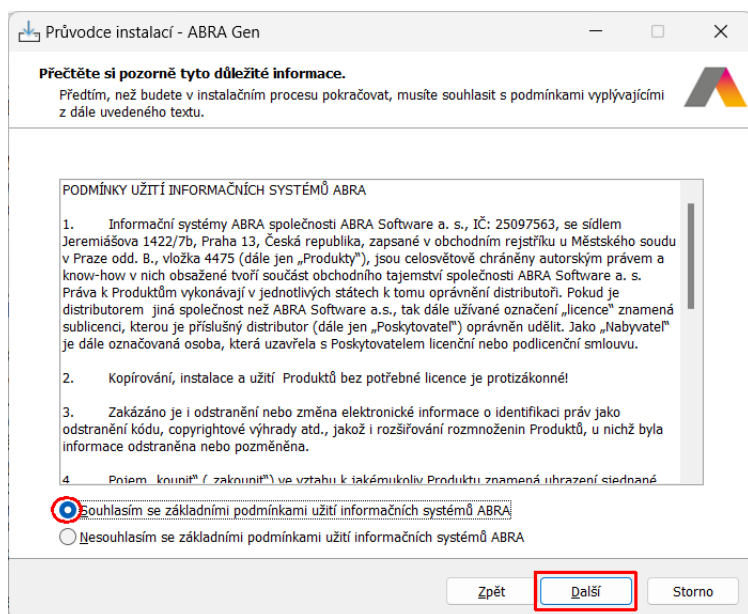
Průvodce instalací - ABRA Gen

Přečtěte si pozorně tyto důležité informace.

Předtím, než budete v instalačním procesu pokračovat, musíte souhlasit s podmínkami vyplývajícími z dále uvedeného textu.

PODMÍNKY UŽITÍ INFORMAČNÍCH SYSTÉMŮ ABRA

1. Informační systémy ABRA společnosti ABRA Software a. s., IČ: 25097563, se sídlem Jeremiášova 1422/7b, Praha 13, Česká republika, zapsané v obchodním rejstříku u Městského soudu v Praze odd. B., vložka 4475 (dále jen „Produkty"), jsou celosvětově chráněny autorským právem a know-how v nich obsažené tvoří součást obchodního tajemství společnosti ABRA Software a. s. Práva k Produktům vykonávají v jednotlivých státech k tomu oprávnění distributoři. Pokud je distributorem jiná společnost než ABRA Software a.s., tak dále užívané označení „licence" znamená sublicenci, kterou je příslušný distributor (dále jen „Poskytovatel") oprávněn udělit. Jako „Nabyvatel" je dále označována osoba, která uzavřela s Poskytovatelem licenční nebo podlicenční smlouvu.

2. Kopírování, instalace a užití Produktů bez potřebné licence je protizákonné!

3. Zakázáno je i odstranění nebo změna elektronické informace o identifikaci práv jako odstranění kódu, copyrightové výhrady atd., jakož i rozšiřování rozmnoženin Produktů, u nichž byla informace odstraněna nebo pozměněna.

4. Pojem „koupit" („zakoupit") ve vztahu k jakémukoliv Produktu znamená uhrazení sjednané

Souhlasím se základními podmínkami užití informačních systémů ABRA
Nesouhlasím se základními podmínkami užití informačních systémů ABRA

Zpět
Další
Storno